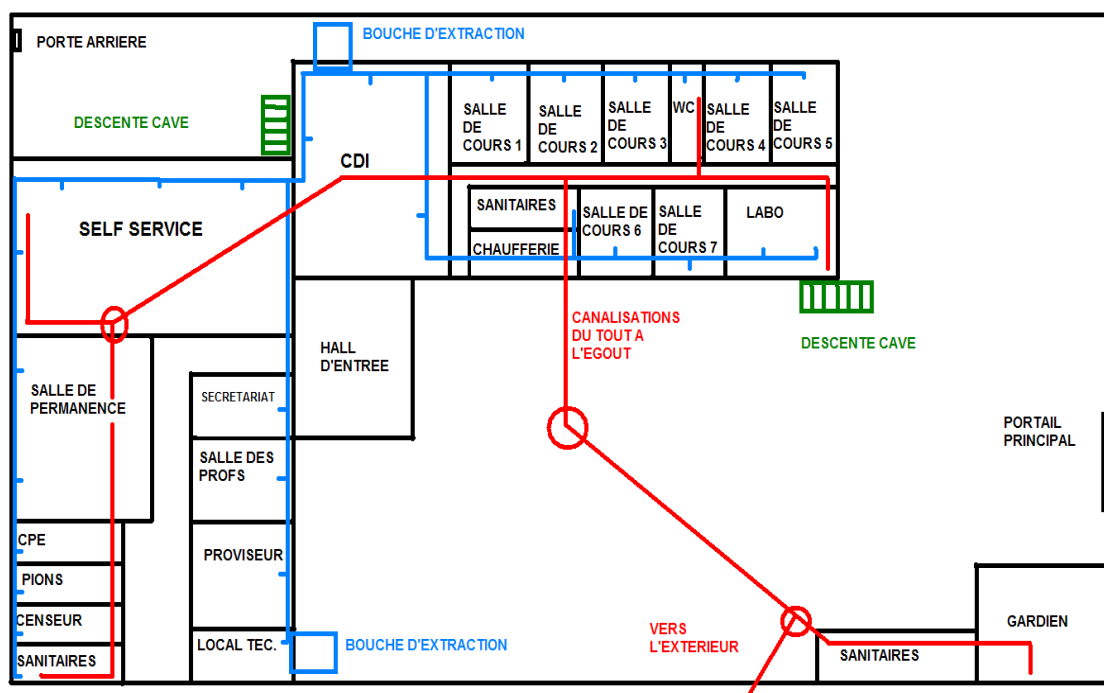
PORTE ARRIERE

BOUCHE D'EXTRACTION

DESCENTE CAVE

SALLE DE COURS 1

SALLE DE COURS 2

SALLE DE COURS 3

WC

SALLE DE COURS 4

SALLE DE COURS 5

CDI

SELF SERVICE

SANITAIRES

SALLE DE COURS 6

SALLE DE COURS 7

LABO

CHAUFFERIE

CANALISATIONS DU TOUT A L'EGOUT

DESCENTE CAVE

HALL D'ENTREE

SALLE DE PERMANENCE

SECRETARIAT

PORTAIL PRINCIPAL

SALLE DES PROFS

CPE

PROVISEUR

PIONS

CENSEUR

GARDIEN

VERS L'EXTERIEUR

LOCAL TEC.

BOUCHE D'EXTRACTION

SANITAIRES

SANITAIRES